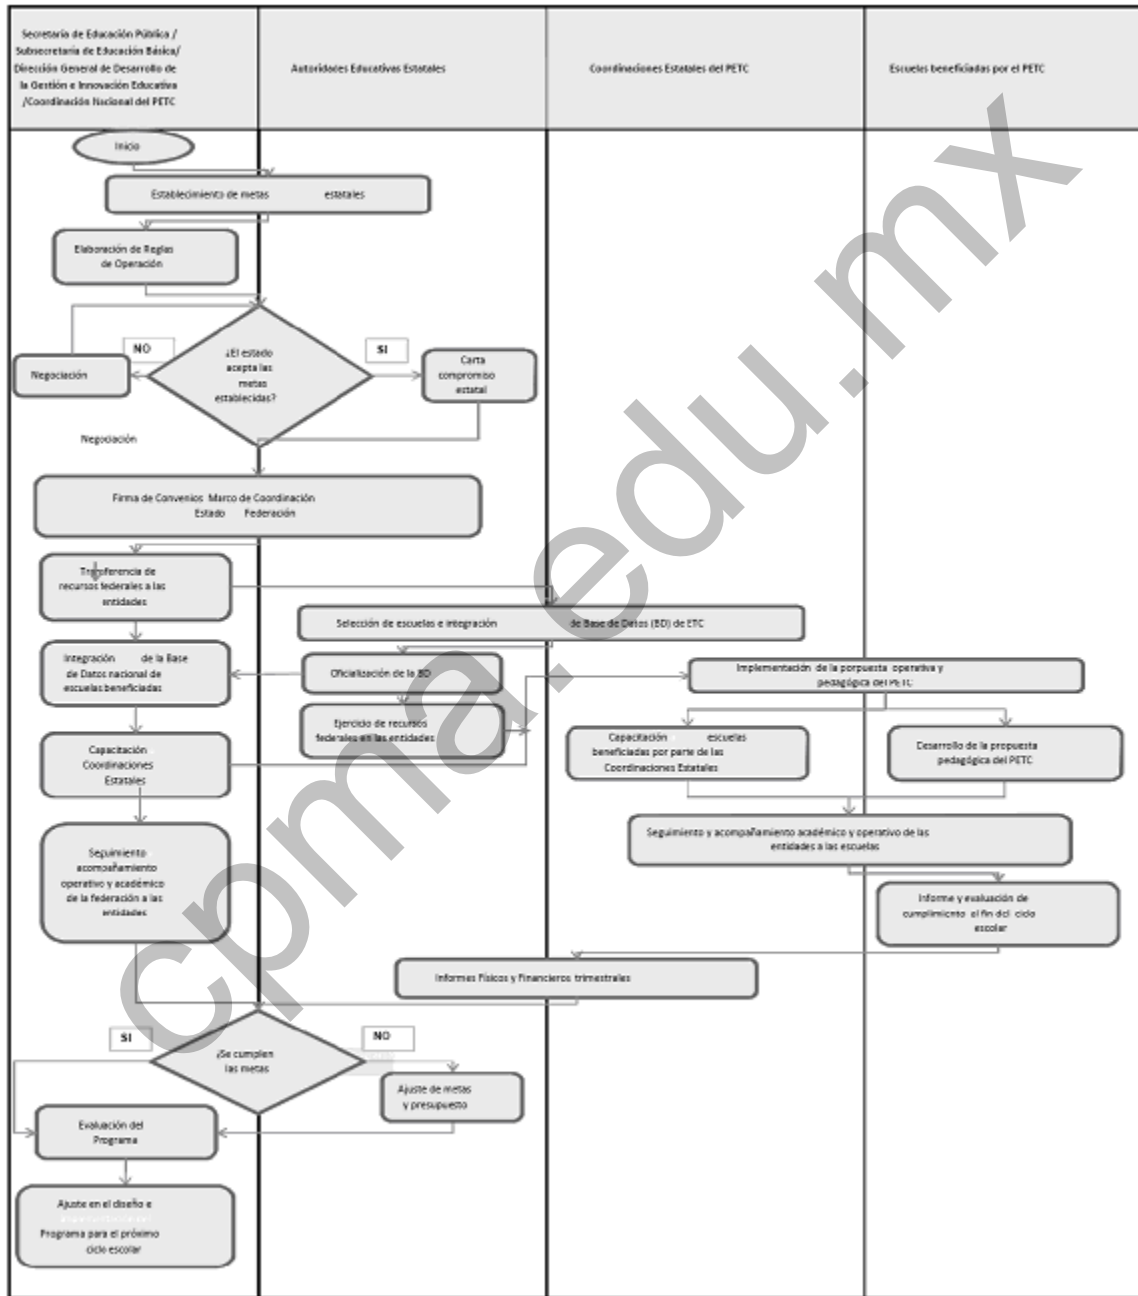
Secretaría de Educación Pública / Subsecretaría de Educación Básica/ Dirección General de Desarrollo de la Gestión e Innovación Educativa /Coordinación Nacional del PETC

Autoridades Educativas Estatales

Coordinaciones Estatales del PETC

Escuelas beneficiadas por el PETC

Inicio

Establecimiento de metas estatales

Elaboración de Reglas de Operación

NO

¿El estado acepta las metas establecidas?

SI

Negociación

Carta compromiso estatal

Negociación

Firma de Convenios Marco de Coordinación Estado Federación

Transferencia de recursos federales a las entidades

Selección de escuelas e integración de Base de Datos (BD) de ETC

Integración de la Base de Datos nacional de escuelas beneficiadas

Oficialización de la BD

Implementación de la porpuesta operativa y pedagógica del PETC

Ejercicio de recursos federales en las entidades

Capacitación Coordinaciones Estatales

Capacitación escuelas beneficiadas por parte de las Coordinaciones Estatales

Desarrollo de la propuesta pedagógica del PETC

Seguimiento y acompañamiento académico y operativo de las entidades a las escuelas

Seguimiento acompañamiento operativo y académico de la federación a las entidades

Informe y evaluación de cumplimiento al fin del ciclo escolar

Informes Físicos y Financieros trimestrales

SI

NO

¿Se cumplen las metas

Ajuste de metas y presupuesto

Evaluación del Programa

Ajuste en el diseño e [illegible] Programa para el próximo ciclo escolar

cpma.edu.mx